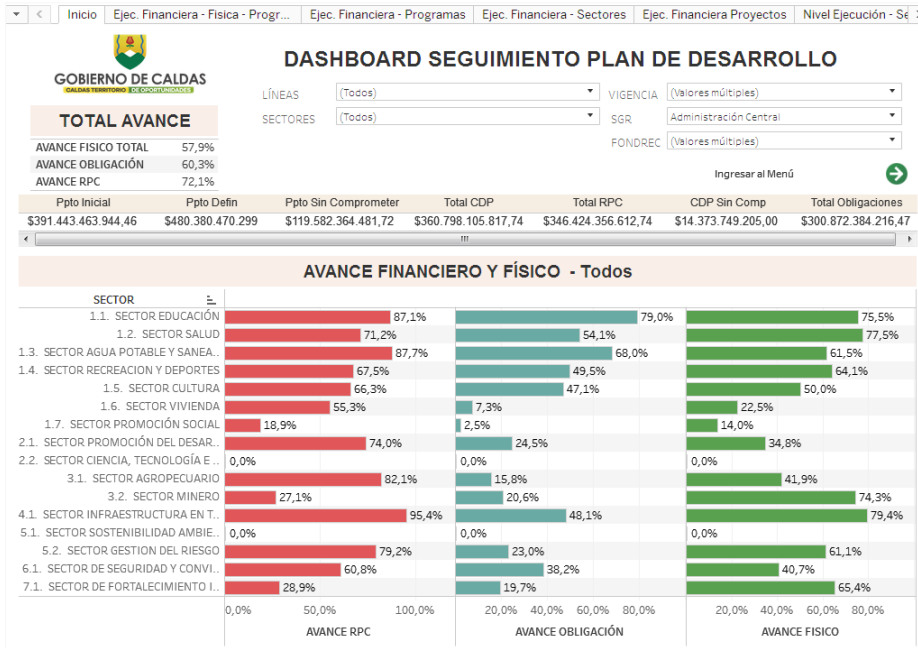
Inicio | Ejec. Financiera - Fisica - Progr... | Ejec. Financiera - Programas | Ejec. Financiera - Sectores | Ejec. Financiera Proyectos | Nivel Ejecución - Se

GOBIERNO DE CALDAS
CALDAS TERRITORIO DE OPORTUNIDADES

DASHBOARD SEGUIMIENTO PLAN DE DESARROLLO

TOTAL AVANCE

| | |
|---|---|
| AVANCE FISICO TOTAL | 57,9% |
| AVANCE OBLIGACIÓN | 60,3% |
| AVANCE RPC | 72,1% |

LÍNEAS (Todos)
SECTORES (Todos)
VIGENCIA (Valores múltiples)
SGR Administración Central
FONDREC (Valores múltiples)

Ingresar al Menú

| Ppto Inicial | Ppto Defin | Ppto Sin Comprometer | Total CDP | Total RPC | CDP Sin Comp | Total Obligaciones |
|---|---|---|---|---|---|---|
| $391.443.463.944,46 | $480.380.470.299 | $119.582.364.481,72 | $360.798.105.817,74 | $346.424.356.612,74 | $14.373.749.205,00 | $300.872.384.216,47 |

AVANCE FINANCIERO Y FÍSICO - Todos

| SECTOR | AVANCE RPC | AVANCE OBLIGACIÓN | AVANCE FISICO |
|---|---|---|---|
| 1.1. SECTOR EDUCACIÓN | 87,1% | 79,0% | 75,5% |
| 1.2. SECTOR SALUD | 71,2% | 54,1% | 77,5% |
| 1.3. SECTOR AGUA POTABLE Y SANEA.. | 87,7% | 68,0% | 61,5% |
| 1.4. SECTOR RECREACION Y DEPORTES | 67,5% | 49,5% | 64,1% |
| 1.5. SECTOR CULTURA | 66,3% | 47,1% | 50,0% |
| 1.6. SECTOR VIVIENDA | 55,3% | 7,3% | 22,5% |
| 1.7. SECTOR PROMOCIÓN SOCIAL | 18,9% | 2,5% | 14,0% |
| 2.1. SECTOR PROMOCIÓN DEL DESAR.. | 74,0% | 24,5% | 34,8% |
| 2.2. SECTOR CIENCIA, TECNOLOGÍA E .. | 0,0% | 0,0% | 0,0% |
| 3.1. SECTOR AGROPECUARIO | 82,1% | 15,8% | 41,9% |
| 3.2. SECTOR MINERO | 27,1% | 20,6% | 74,3% |
| 4.1. SECTOR INFRAESTRUCTURA EN T.. | 95,4% | 48,1% | 79,4% |
| 5.1. SECTOR SOSTENIBILIDAD AMBIE.. | 0,0% | 0,0% | 0,0% |
| 5.2. SECTOR GESTION DEL RIESGO | 79,2% | 23,0% | 61,1% |
| 6.1. SECTOR DE SEGURIDAD Y CONVI.. | 60,8% | 38,2% | 40,7% |
| 7.1. SECTOR DE FORTALECIMIENTO I.. | 28,9% | 19,7% | 65,4% |

0,0% 50,0% 100,0% | 20,0% 40,0% 60,0% 80,0% | 20,0% 40,0% 60,0% 80,0%